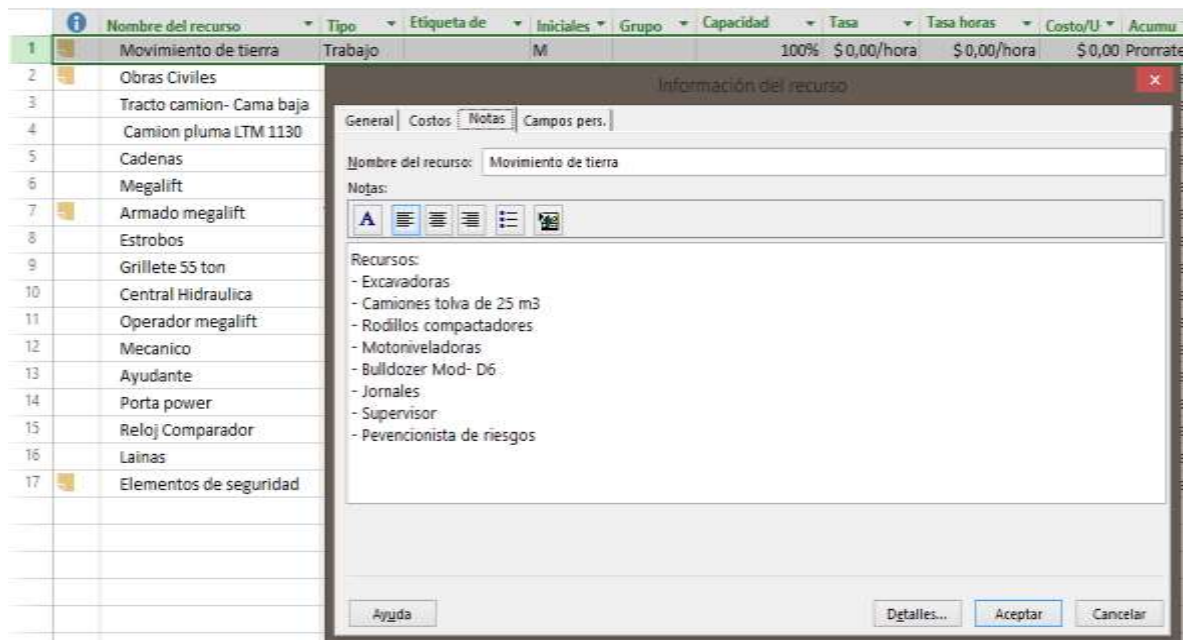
|  |  | Nombre del recurso | Tipo | Etiqueta de | Iniciales | Grupo | Capacidad | Tasa | Tasa horas | Costo/U | Acumu |
|---|---|---|---|---|---|---|---|---|---|---|---|
| 1 |  | Movimiento de tierra | Trabajo |  | M |  | 100% | $0,00/hora | $0,00/hora | $0,00 | Prorrate |
| 2 |  | Obras Civiles |  |  |  |  |  |  |  |  |  |
| 3 |  | Tracto camion- Cama baja |  |  |  |  |  |  |  |  |  |
| 4 |  | Camion pluma LTM 1130 |  |  |  |  |  |  |  |  |  |
| 5 |  | Cadenas |  |  |  |  |  |  |  |  |  |
| 6 |  | Megalift |  |  |  |  |  |  |  |  |  |
| 7 |  | Armado megalift |  |  |  |  |  |  |  |  |  |
| 8 |  | Estrobos |  |  |  |  |  |  |  |  |  |
| 9 |  | Grillete 55 ton |  |  |  |  |  |  |  |  |  |
| 10 |  | Central Hidraulica |  |  |  |  |  |  |  |  |  |
| 11 |  | Operador megalift |  |  |  |  |  |  |  |  |  |
| 12 |  | Mecanico |  |  |  |  |  |  |  |  |  |
| 13 |  | Ayudante |  |  |  |  |  |  |  |  |  |
| 14 |  | Porta power |  |  |  |  |  |  |  |  |  |
| 15 |  | Reloj Comparador |  |  |  |  |  |  |  |  |  |
| 16 |  | Lainas |  |  |  |  |  |  |  |  |  |
| 17 |  | Elementos de seguridad |  |  |  |  |  |  |  |  |  |

Información del recurso

General | Costos | Notas | Campos pers.

Nombre del recurso: Movimiento de tierra

Notas:

A

Recursos:
- Excavadoras
- Camiones tolva de 25 m3
- Rodillos compactadores
- Motoniveladoras
- Bulldozer Mod- D6
- Jornales
- Supervisor
- Pevencionista de riesgos

Ayuda

Detalles... Aceptar Cancelar